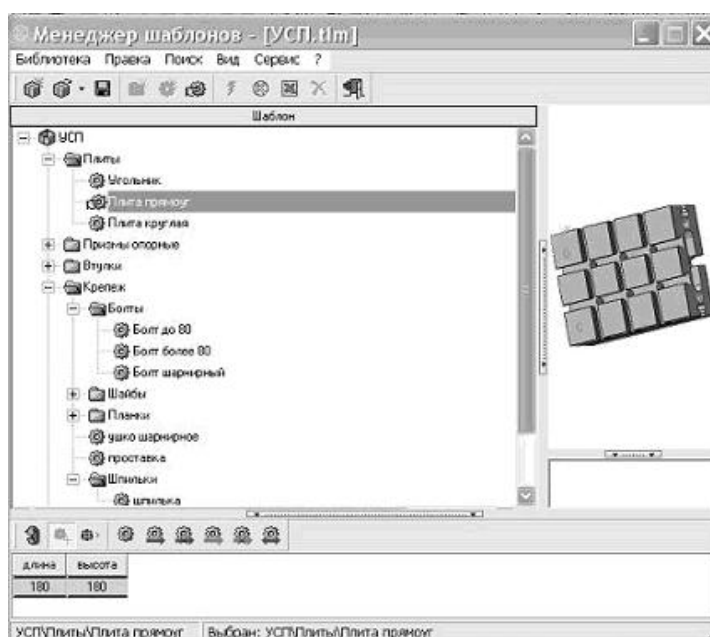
Менеджер шаблонов - [УСП.tlm]

Библиотека Правка Поиск Вид Сервис ?

Шаблон

УСП
Плиты
Угольник
Плита прямоуг
Плита круглая
Призмы опорные
Втулки
Крепеж
Болты
Болт до 80
Болт более 80
Болт шарнирный
Шайбы
Планки
ушко шарнирное
проставка
Шпильки
шпилька

| длина | высота |
|---|---|
| 180 | 180 |

УСП\Плиты\Плита прямоуг | Выбран: УСП\Плиты\Плита прямоуг